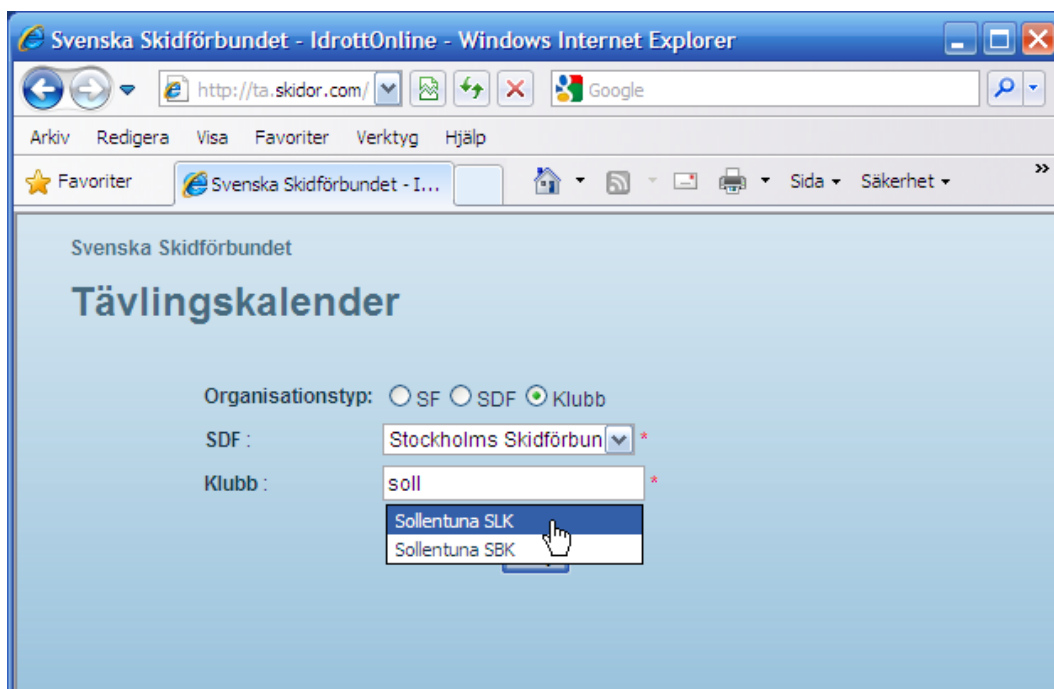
Svenska Skidförbundet - IdrottOnline - Windows Internet Explorer

http://ta.skidor.com/

Google

Arkiv Redigera Visa Favoriter Verktyg Hjälp

Favoriter

Svenska Skidförbundet - I...

Sida ▾ Säkerhet ▾

Svenska Skidförbundet

Tävlingskalender

Organisationstyp: SF SDF Klubb

SDF : Stockholms Skidförbun *

Klubb : soll *

Sollentuna SLK

Sollentuna SBK